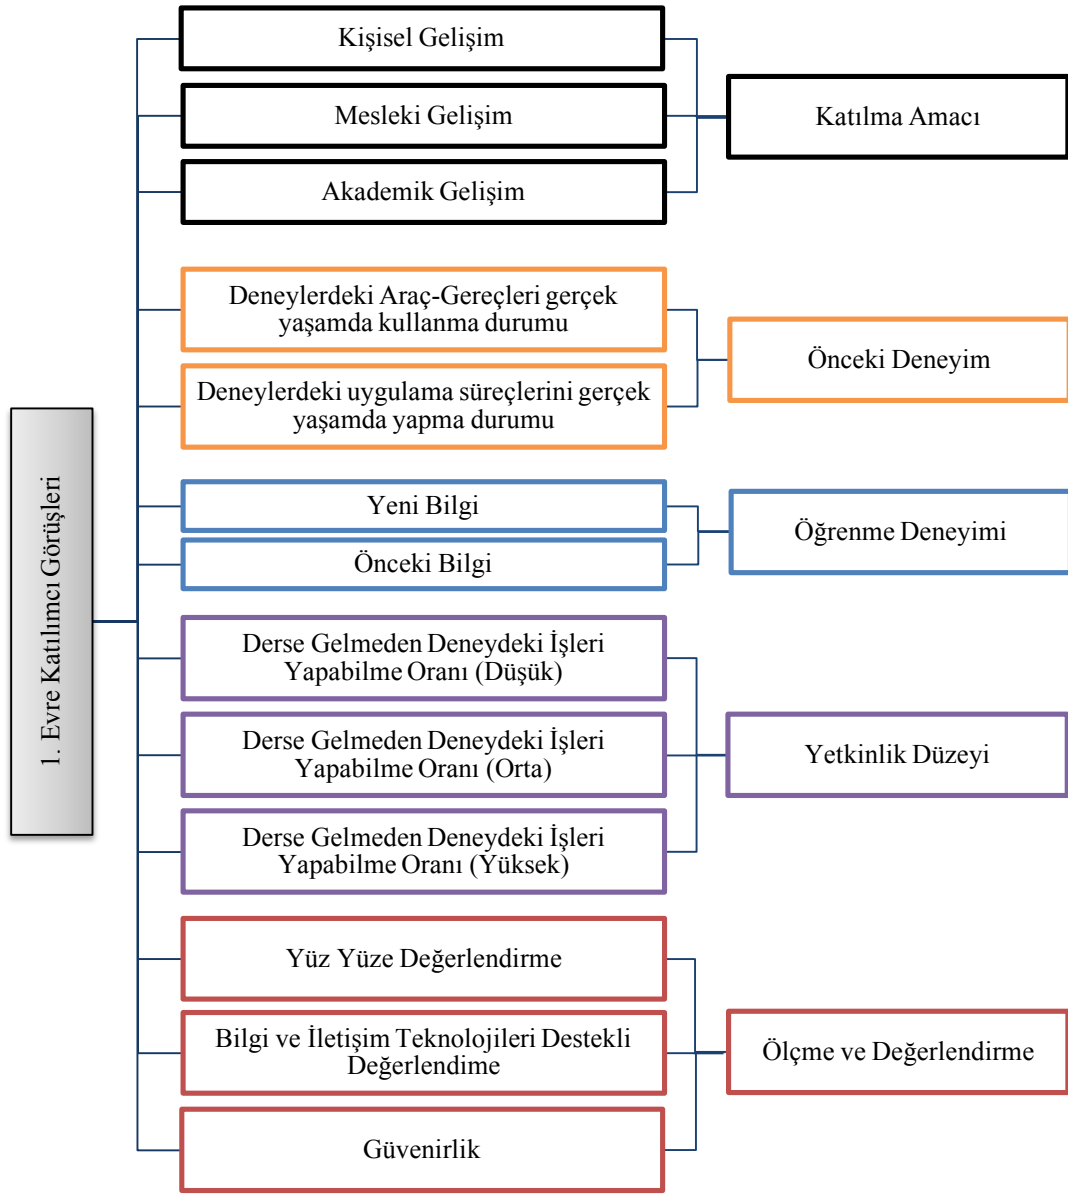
1. Evre Katılımcı Görüşleri

Kişisel Gelişim

Mesleki Gelişim

Akademik Gelişim

Katılma Amacı

Deneylerdeki Araç-Gereçleri gerçek yaşamda kullanma durumu

Deneylerdeki uygulama süreçlerini gerçek yaşamda yapma durumu

Önceki Deneyim

Yeni Bilgi

Önceki Bilgi

Öğrenme Deneyimi

Derse Gelmeden Deneydeki İşleri Yapabilme Oranı (Düşük)

Derse Gelmeden Deneydeki İşleri Yapabilme Oranı (Orta)

Derse Gelmeden Deneydeki İşleri Yapabilme Oranı (Yüksek)

Yetkinlik Düzeyi

Yüz Yüze Değerlendirme

Bilgi ve İletişim Teknolojileri Destekli Değerlendime

Güvenirlik

Ölçme ve Değerlendirme